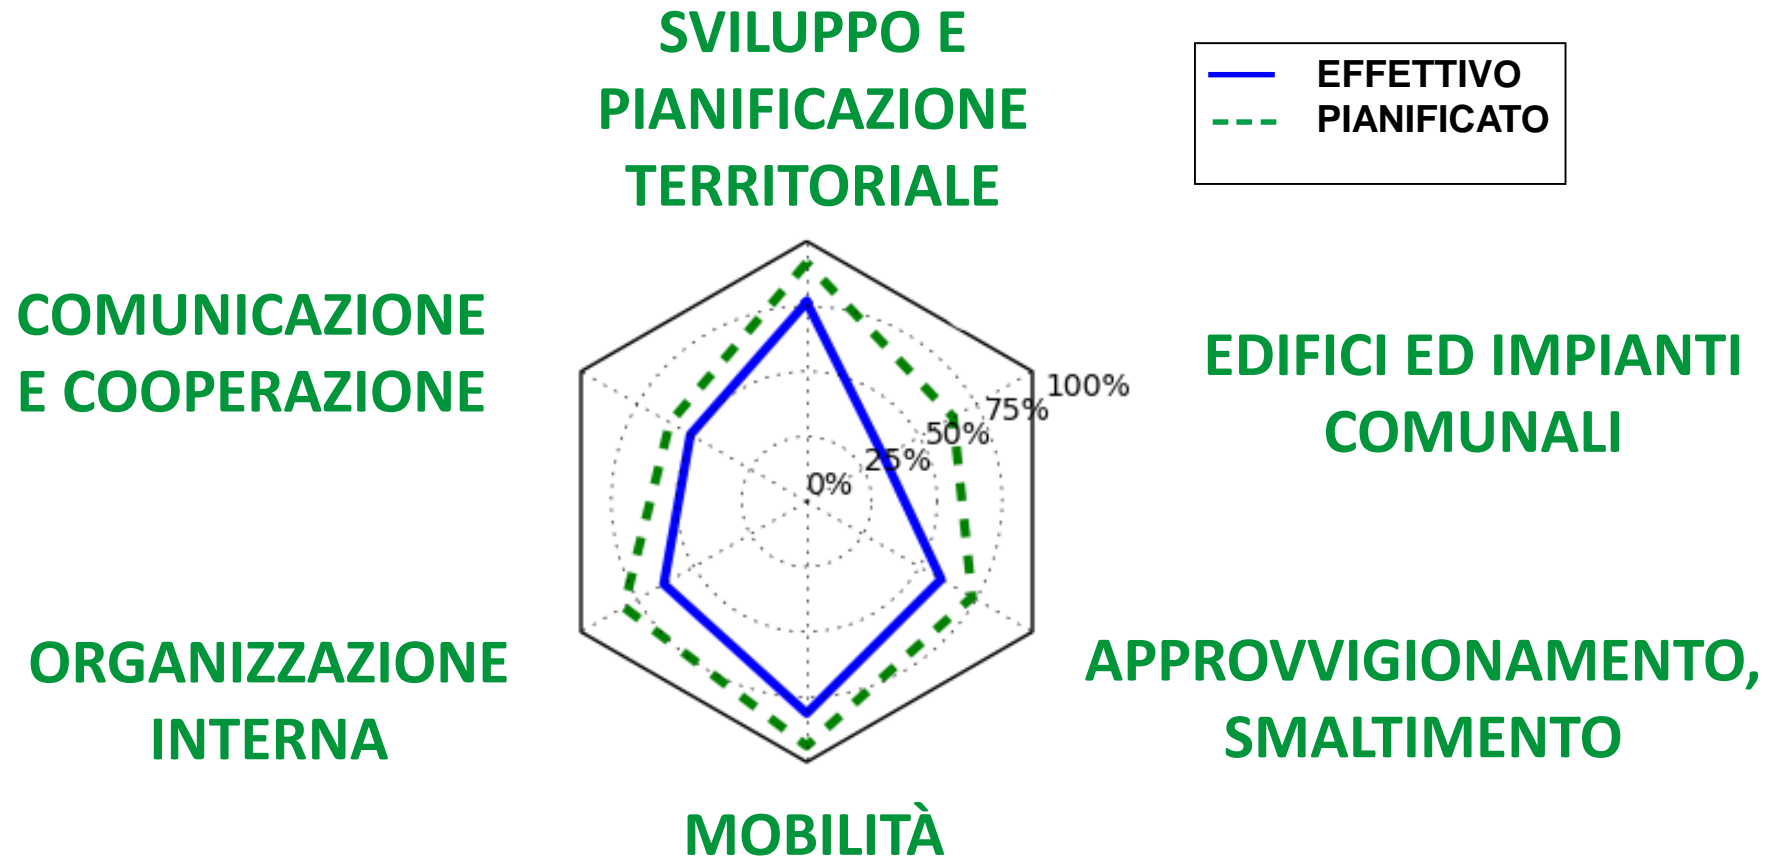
SVILUPPO E PIANIFICAZIONE TERRITORIALE

EFFETTIVO
PIANIFICATO

COMUNICAZIONE E COOPERAZIONE

EDIFICI ED IMPIANTI COMUNALI

100%
75%
50%
25%
0%

ORGANIZZAZIONE INTERNA

APPROVVIGIONAMENTO, SMALTIMENTO

MOBILITÀ